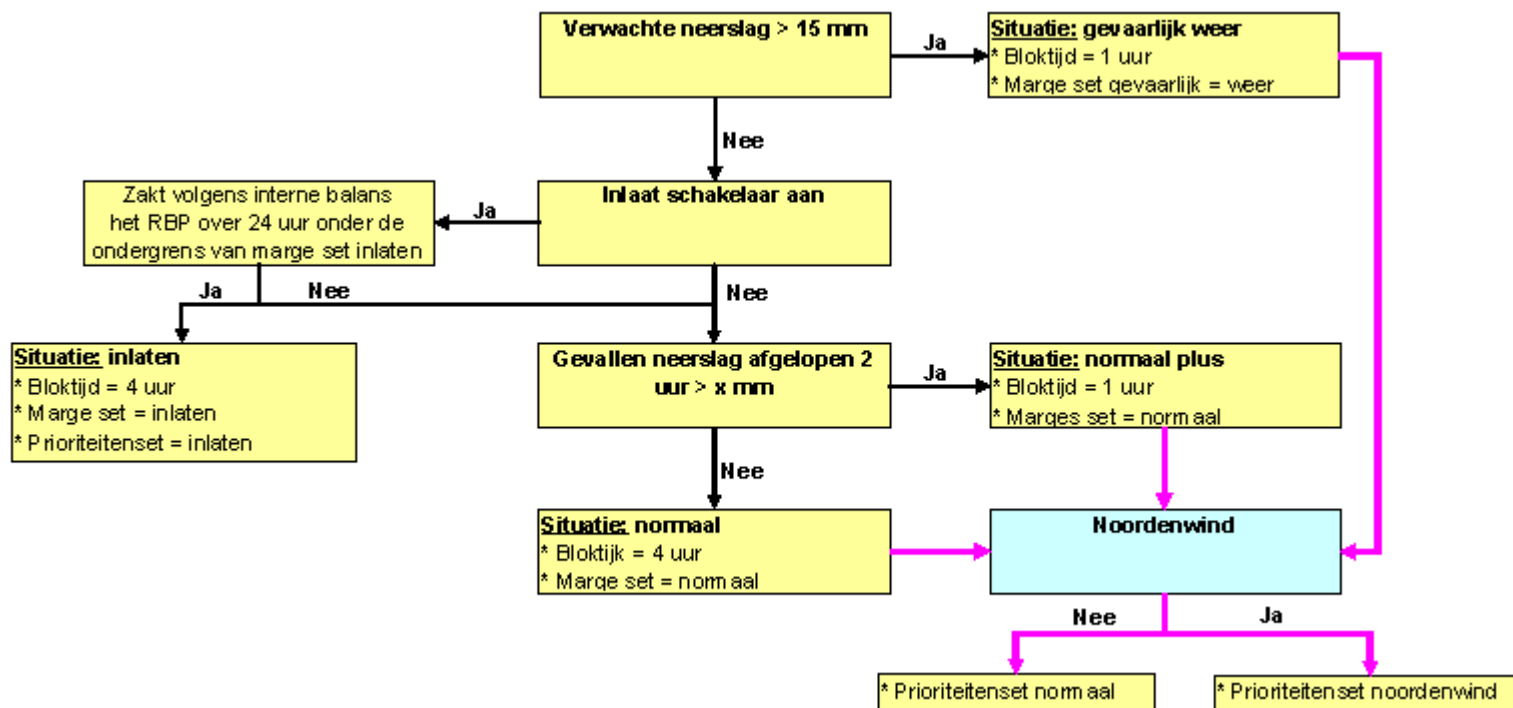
Verwachte neerslag > 15 mm

Ja

Situatie: gevaarlijk weer
* Bloktijd = 1 uur
* Marge set gevaarlijk = weer

Nee

Zakt volgens interne balans het RBP over 24 uur onder de ondergrens van marge set inlaten

Ja

Inlaat schakelaar aan

Ja

Nee

Nee

Situatie: inlaten
* Bloktijd = 4 uur
* Marge set = inlaten
* Prioriteitenset = inlaten

Gevallen neerslag afgelopen 2 uur > x mm

Ja

Situatie: normaal plus
* Bloktijd = 1 uur
* Marges set = normaal

Nee

Situatie: normaal
* Bloktijk = 4 uur
* Marge set = normaal

Noordenwind

Nee

Ja

* Prioriteitenset normaal

* Prioriteitenset noordenwind